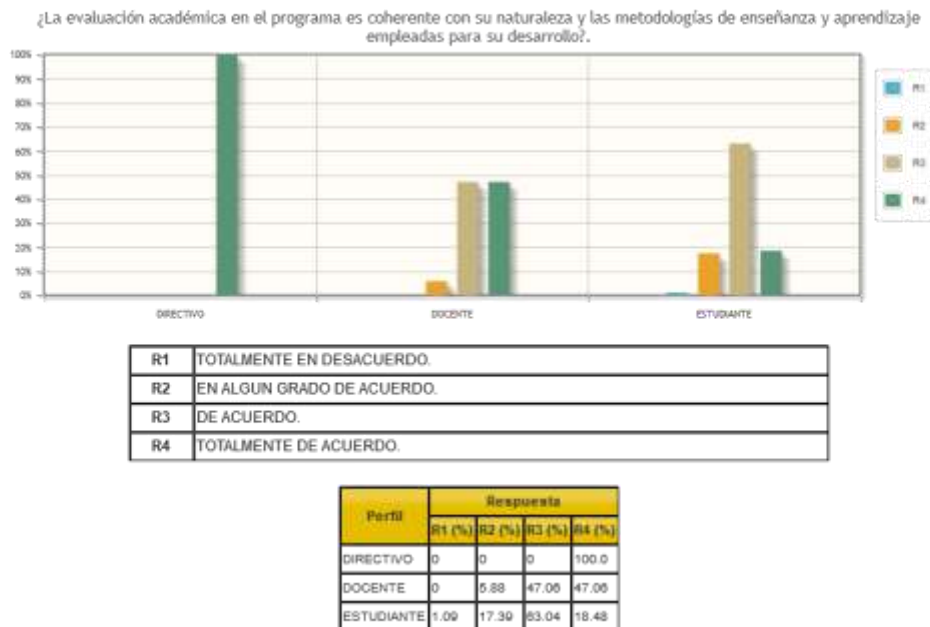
¿La evaluación académica en el programa es coherente con su naturaleza y las metodologías de enseñanza y aprendizaje empleadas para su desarrollo?.

100%
90%
80%
70%
60%
50%
40%
30%
20%
10%
0%

DIRECTIVO
DOCENTE
ESTUDIANTE

R1
R2
R3
R4

| R1 | TOTALMENTE EN DESACUERDO. |
|---|---|
| R2 | EN ALGUN GRADO DE ACUERDO. |
| R3 | DE ACUERDO. |
| R4 | TOTALMENTE DE ACUERDO. |

| Perfil | Respuesta | | | |
|---|---|---|---|---|
| | R1 (%) | R2 (%) | R3 (%) | R4 (%) |
| DIRECTIVO | 0 | 0 | 0 | 100.0 |
| DOCENTE | 0 | 5.88 | 47.06 | 47.06 |
| ESTUDIANTE | 1.09 | 17.39 | 63.04 | 18.48 |